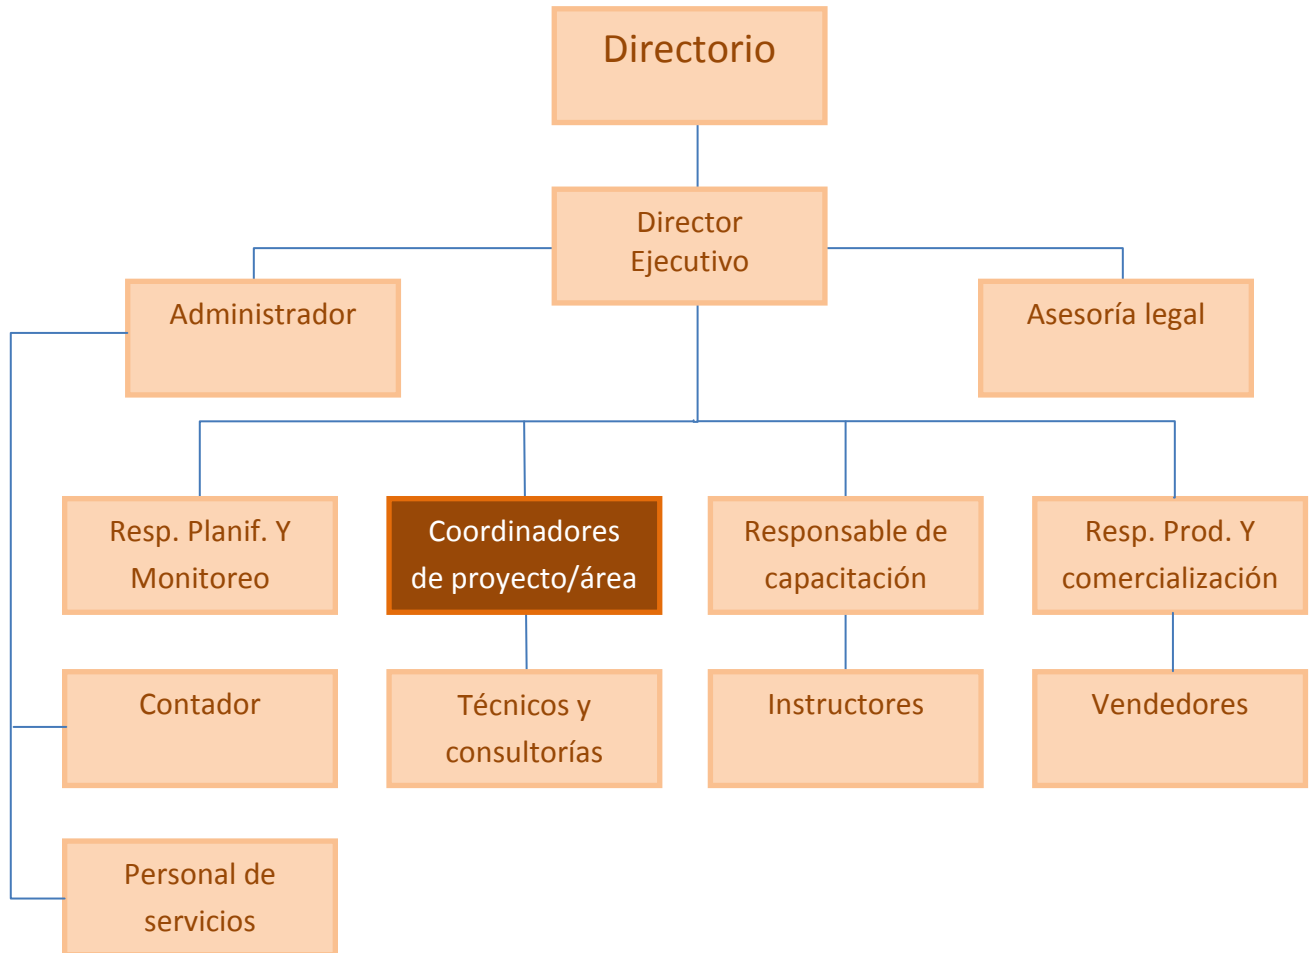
Directorio

Director Ejecutivo

Administrador

Asesoría legal

Resp. Planif. Y Monitoreo

Coordinadores de proyecto/área

Responsable de capacitación

Resp. Prod. Y comercialización

Contador

Técnicos y consultorías

Instructores

Vendedores

Personal de servicios